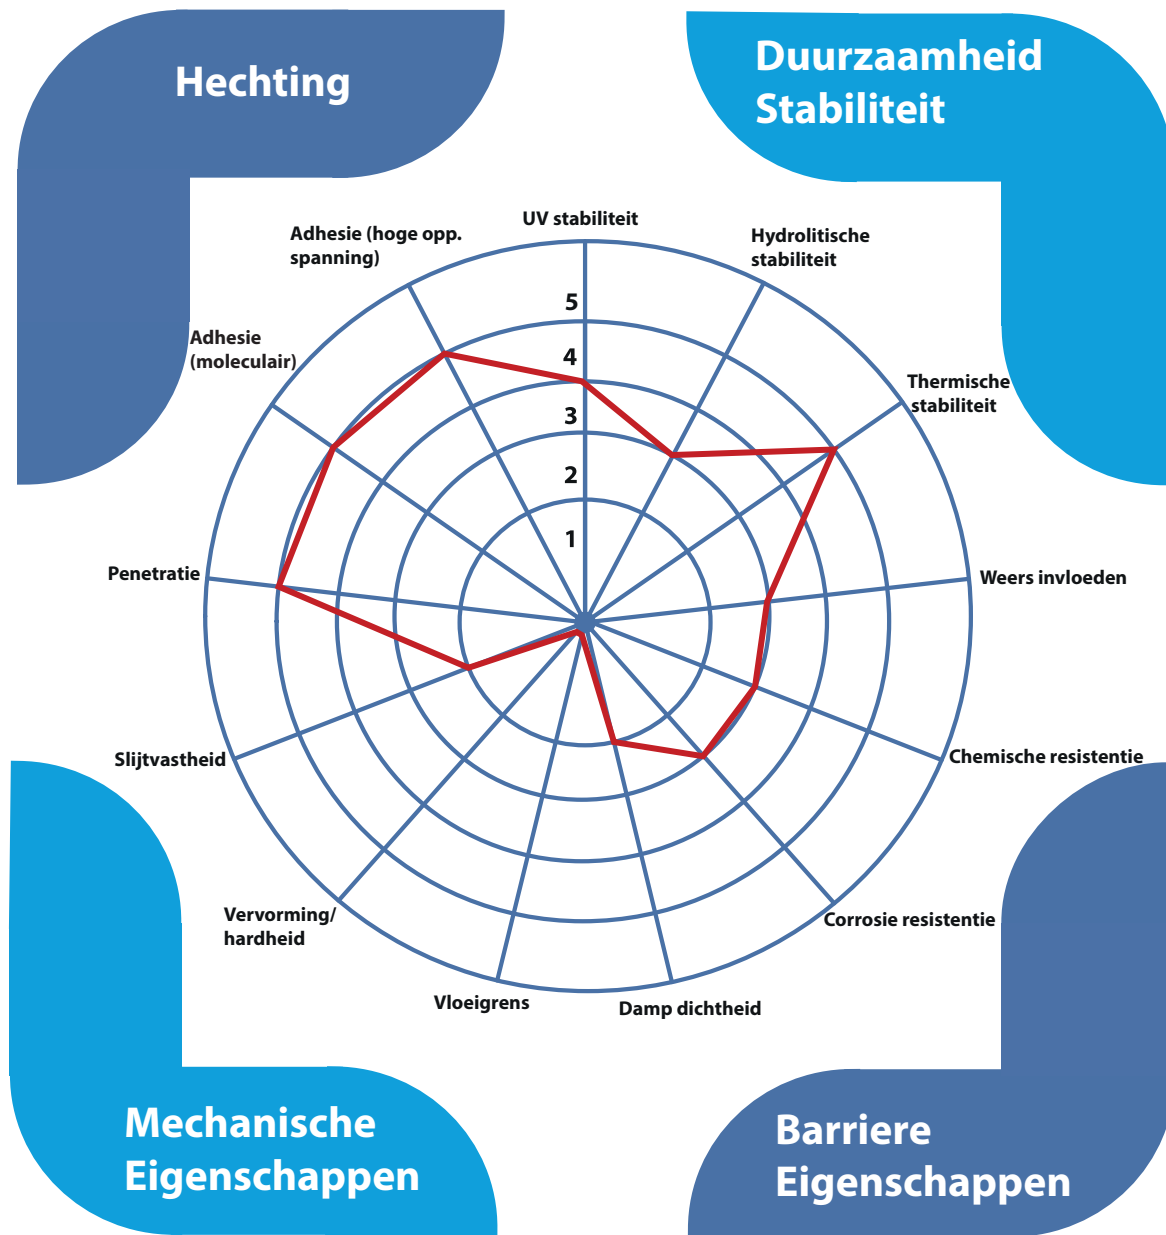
Hechting

Duurzaamheid Stabiliteit

UV stabiliteit

Hydrolitische stabiliteit

Thermische stabiliteit

Weers invloeden

Chemische resistentie

Corrosie resistentie

Damp dichtheid

Vloeigrens

Vervorming/ hardheid

Slijtvastheid

Penetratie

Adhesie (moleculair)

Adhesie (hoge opp. spanning)

5
4
3
2
1

Mechanische Eigenschappen

Barriere Eigenschappen